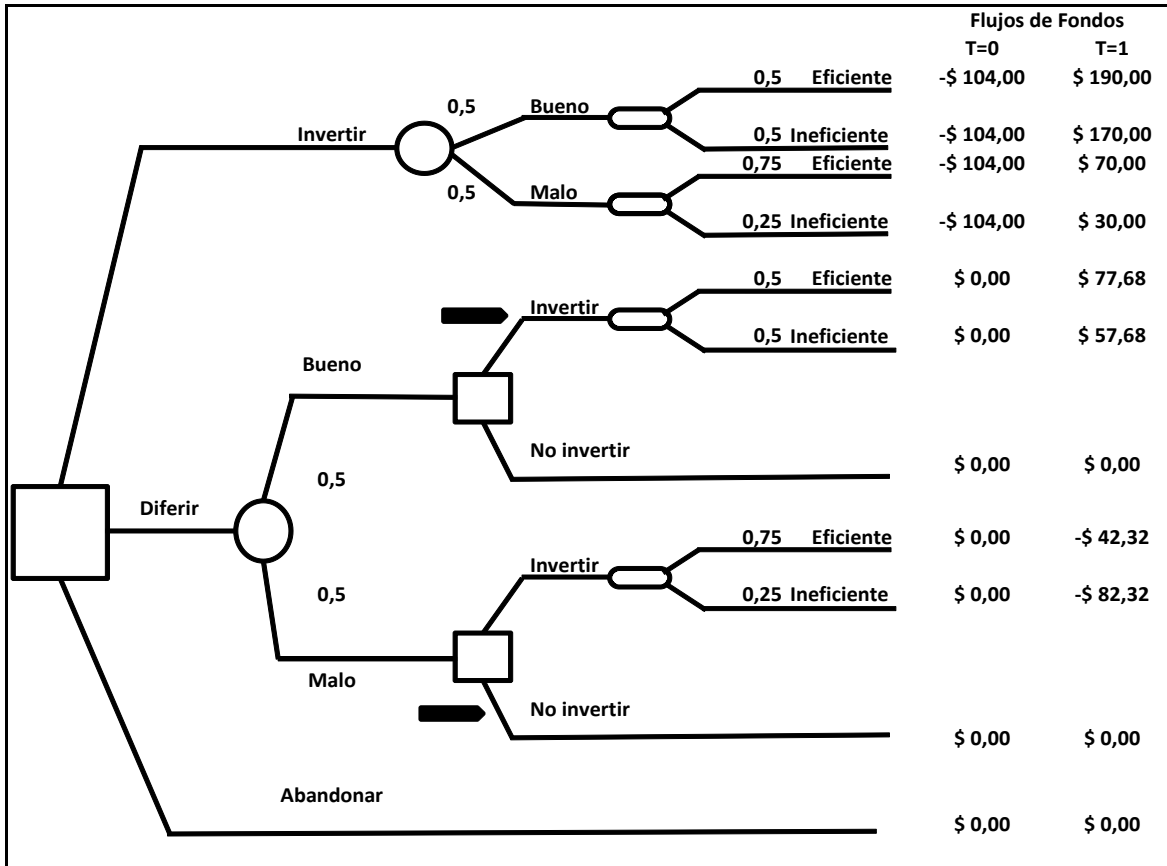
Flujos de Fondos
T=0 T=1

Invertir
0,5
Bueno
0,5 Eficiente -$ 104,00 $ 190,00
0,5 Ineficiente -$ 104,00 $ 170,00
0,5
Malo
0,75 Eficiente -$ 104,00 $ 70,00
0,25 Ineficiente -$ 104,00 $ 30,00

Invertir
0,5 Eficiente $ 0,00 $ 77,68
0,5 Ineficiente $ 0,00 $ 57,68
Bueno
No invertir $ 0,00 $ 0,00
0,5
Diferir
Invertir
0,75 Eficiente $ 0,00 -$ 42,32
0,5
0,25 Ineficiente $ 0,00 -$ 82,32
Malo
No invertir $ 0,00 $ 0,00

Abandonar $ 0,00 $ 0,00